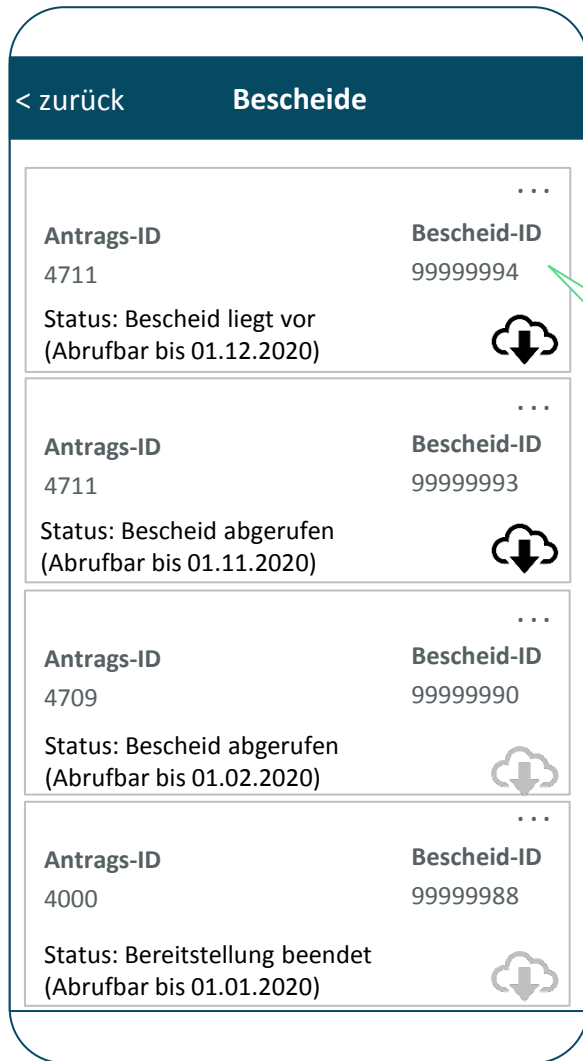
< zurück Bescheide

...

Antrags-ID
4711

Bescheid-ID
99999994

Status: Bescheid liegt vor
(Abrufbar bis 01.12.2020)

...

Antrags-ID
4711

Bescheid-ID
99999993

Status: Bescheid abgerufen
(Abrufbar bis 01.11.2020)

...

Antrags-ID
4709

Bescheid-ID
99999990

Status: Bescheid abgerufen
(Abrufbar bis 01.02.2020)

...

Antrags-ID
4000

Bescheid-ID
99999988

Status: Bereitstellung beendet
(Abrufbar bis 01.01.2020)